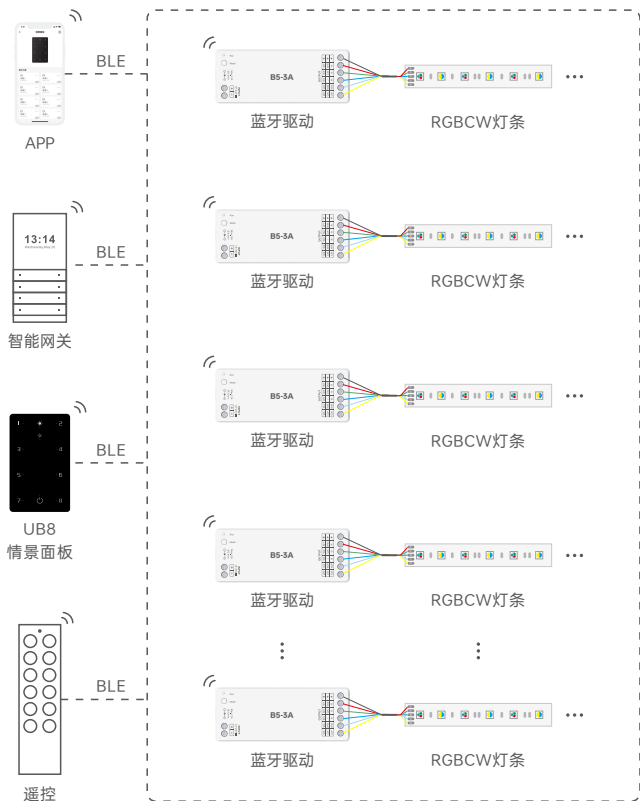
APP

BLE

13:14

BLE

智能网关

1

2

3

4

5

6

7

8

BLE

UB8
情景面板

BLE

遥控

B5-3A

蓝牙驱动

RGBCW灯条

B5-3A

蓝牙驱动

RGBCW灯条

B5-3A

蓝牙驱动

RGBCW灯条

B5-3A

蓝牙驱动

RGBCW灯条

B5-3A

蓝牙驱动

RGBCW灯条